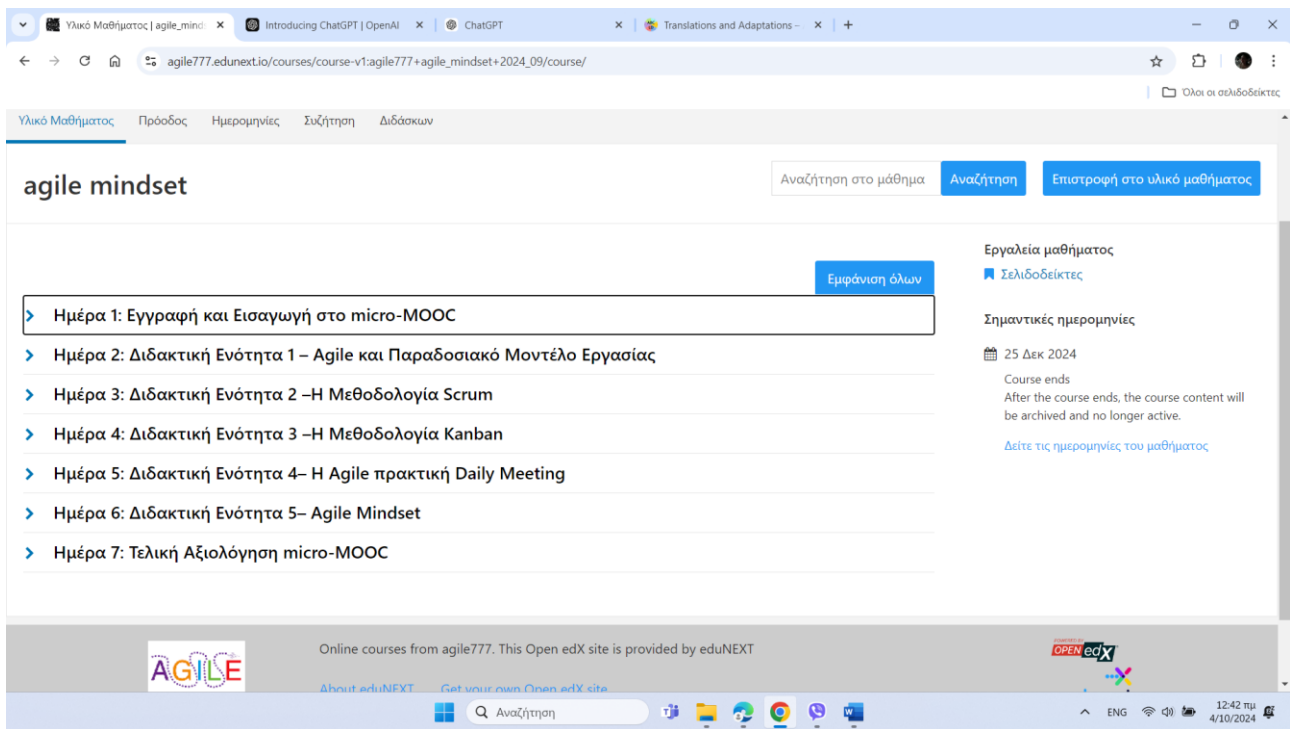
Υλικό Μαθήματος | agile_mind ×
Introducing ChatGPT | OpenAI ×
ChatGPT ×
Translations and Adaptations – ×
+

agile777.edunext.io/courses/course-v1:agile777+agile_mindset+2024_09/course/

Όλοι οι σελιδοδείκτες

Υλικό Μαθήματος
Πρόοδος
Ημερομηνίες
Συζήτηση
Διδάσκων

agile mindset

Αναζήτηση στο μάθημα
Αναζήτηση
Επιστροφή στο υλικό μαθήματος

Εμφάνιση όλων

Ημέρα 1: Εγγραφή και Εισαγωγή στο micro-MOOC
Ημέρα 2: Διδακτική Ενότητα 1 – Agile και Παραδοσιακό Μοντέλο Εργασίας
Ημέρα 3: Διδακτική Ενότητα 2 –Η Μεθοδολογία Scrum
Ημέρα 4: Διδακτική Ενότητα 3 –Η Μεθοδολογία Kanban
Ημέρα 5: Διδακτική Ενότητα 4– Η Agile πρακτική Daily Meeting
Ημέρα 6: Διδακτική Ενότητα 5– Agile Mindset
Ημέρα 7: Τελική Αξιολόγηση micro-MOOC

Εργαλεία μαθήματος
Σελιδοδείκτες

Σημαντικές ημερομηνίες

25 Δεκ 2024
Course ends
After the course ends, the course content will be archived and no longer active.

Δείτε τις ημερομηνίες του μαθήματος

AGILE

Online courses from agile777. This Open edX site is provided by eduNEXT

About eduNEXT
Get your own Open edX site

OPEN edX

Αναζήτηση

ENG
12:42 πμ
4/10/2024